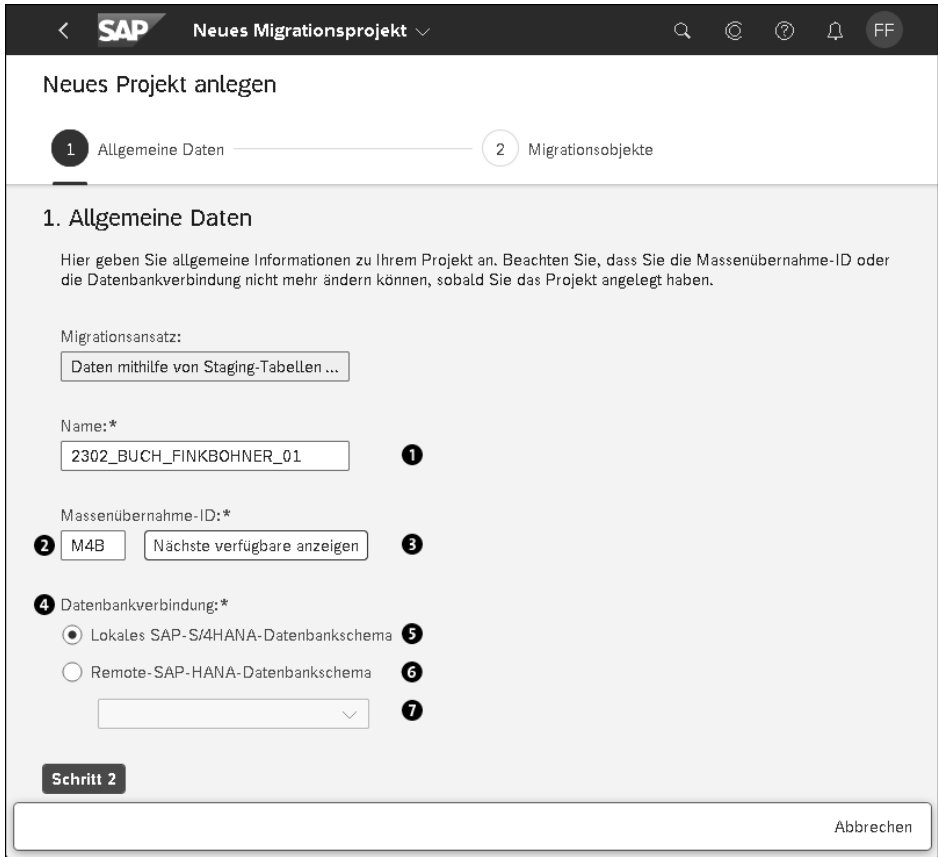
SAP Neues Migrationsprojekt

FF

Neues Projekt anlegen

1 Allgemeine Daten

2 Migrationsobjekte

1. Allgemeine Daten

Hier geben Sie allgemeine Informationen zu Ihrem Projekt an. Beachten Sie, dass Sie die Massenübernahme-ID oder die Datenbankverbindung nicht mehr ändern können, sobald Sie das Projekt angelegt haben.

Migrationsansatz:

Daten mithilfe von Staging-Tabellen ...

Name:*

2302_BUCH_FINKBOHNER_01 ❶

Massenübernahme-ID:*

❷ M4B Nächste verfügbare anzeigen ❸

❹ Datenbankverbindung:*

Lokales SAP-S/4HANA-Datenbankschema ❺

Remote-SAP-HANA-Datenbankschema ❻

❼

Schritt 2

Abbrechen